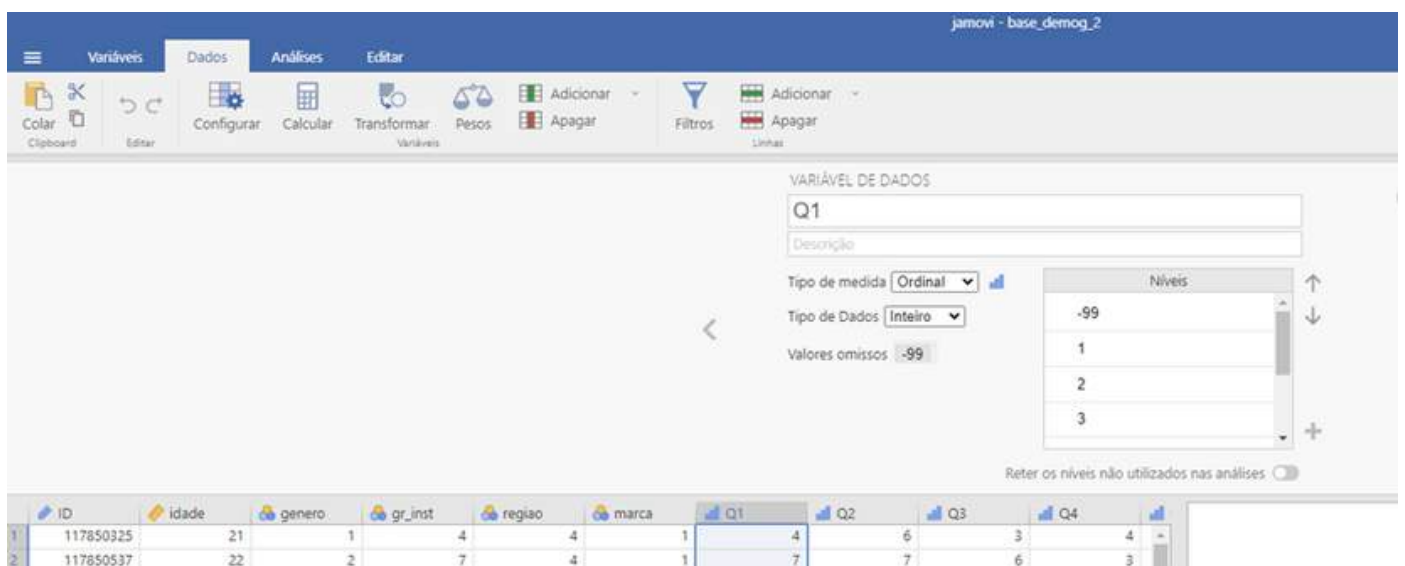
jamovi - base_demog_2

Variáveis Dados Análises Editar

Colar Clipboard Editar Configurar Calcular Transformar Pesos Adicionar Apagar Variáveis Filtros Adicionar Apagar Linhas

VARIÁVEL DE DADOS

Q1

Descrição

Tipo de medida Ordinal

Tipo de Dados Inteiro

Valores omissos -99

| Níveis |
|---|
| -99 |
| 1 |
| 2 |
| 3 |

Reter os níveis não utilizados nas análises

| | ID | idade | genero | gr_inst | regiao | marca | Q1 | Q2 | Q3 | Q4 |
|---|---|---|---|---|---|---|---|---|---|---|
| 1 | 117850325 | 21 | 1 | 4 | 4 | 1 | 4 | 6 | 3 | 4 |
| 2 | 117850537 | 22 | 2 | 7 | 4 | 1 | 7 | 7 | 6 | 3 |